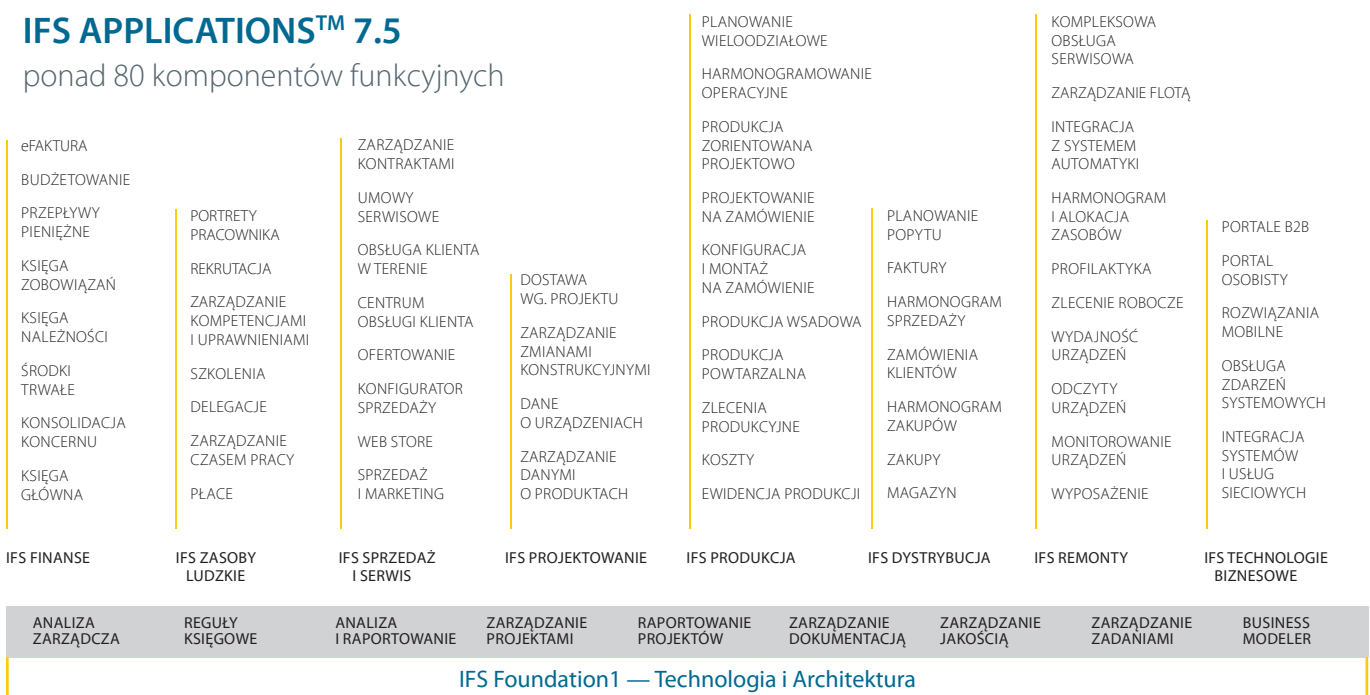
IFS APPLICATIONS™ 7.5
ponad 80 komponentów funkcyjnych

eFAKTURA

BUDŻETOWANIE

PRZEPŁYWY PIENIĘŻNE

KSIĘGA ZOBOWIĄZAŃ

KSIĘGA NALEŻNOŚCI

ŚRODKI TRWAŁE

KONSOLIDACJA KONCERNU

KSIĘGA GŁÓWNA

IFS FINANSE

PORTRETY PRACOWNIKA

REKRUTACJA

ZARZĄDZANIE KOMPETENCJAMI I UPRAWNIENIAMI

SZKOLENIA

DELEGACJE

ZARZĄDZANIE CZASEM PRACY

PŁACE

IFS ZASOBY LUDZKIE

ZARZĄDZANIE KONTRAKTAMI

UMOWY SERWISOWE

OBSŁUGA KLIENTA W TERENIE

CENTRUM OBSŁUGI KLIENTA

OFERTOWANIE

KONFIGURATOR SPRZEDAŻY

WEB STORE

SPRZEDAŻ I MARKETING

IFS SPRZEDAŻ I SERWIS

DOSTAWA WG. PROJEKTU

ZARZĄDZANIE ZMIANAMI KONSTRUKCYJNYMI

DANE O URZĄDZENIACH

ZARZĄDZANIE DANYMI O PRODUKTACH

IFS PROJEKTOWANIE

PLANOWANIE WIELOODZIAŁOWE

HARMONOGRAMOWANIE OPERACYJNE

PRODUKCJA ZORIENTOWANA PROJEKTOWO

PROJEKTOWANIE NA ZAMÓWIENIE

KONFIGURACJA I MONTAŻ NA ZAMÓWIENIE

PRODUKCJA WSADOWA

PRODUKCJA POWTARZALNA

ZLECENIA PRODUKCYJNE

KOSZTY

EWIDENCJA PRODUKCJI

IFS PRODUKCJA

PLANOWANIE POPYTU

FAKTURY

HARMONOGRAM SPRZEDAŻY

ZAMÓWIENIA KLIENTÓW

HARMONOGRAM ZAKUPÓW

ZAKUPY

MAGAZYN

IFS DYSTRYBUCJA

KOMPLEKSOWA OBSŁUGA SERWISOWA

ZARZĄDZANIE FLOTĄ

INTEGRACJA Z SYSTEMEM AUTOMATYKI

HARMONOGRAM I ALOKACJA ZASOBÓW

PROFILAKTYKA

ZLECENIE ROBOCZE

WYDAJNOŚĆ URZĄDZEŃ

ODCZYTY URZĄDZEŃ

MONITOROWANIE URZĄDZEŃ

WYPOSAŻENIE

IFS REMONTY

PORTALE B2B

PORTAL OSOBISTY

ROZWIĄZANIA MOBILNE

OBSŁUGA ZDARZEŃ SYSTEMOWYCH

INTEGRACJA SYSTEMÓW I USŁUG SIECIOWYCH

IFS TECHNOLOGIE BIZNESOWE

ANALIZA ZARZĄDCZA

REGUŁY KSIĘGOWE

ANALIZA I RAPORTOWANIE

ZARZĄDZANIE PROJEKTAMI

RAPORTOWANIE PROJEKTÓW

ZARZĄDZANIE DOKUMENTACJĄ

ZARZĄDZANIE JAKOŚCIĄ

ZARZĄDZANIE ZADANIAMI

BUSINESS MODELER

IFS Foundation1 — Technologia i Architektura